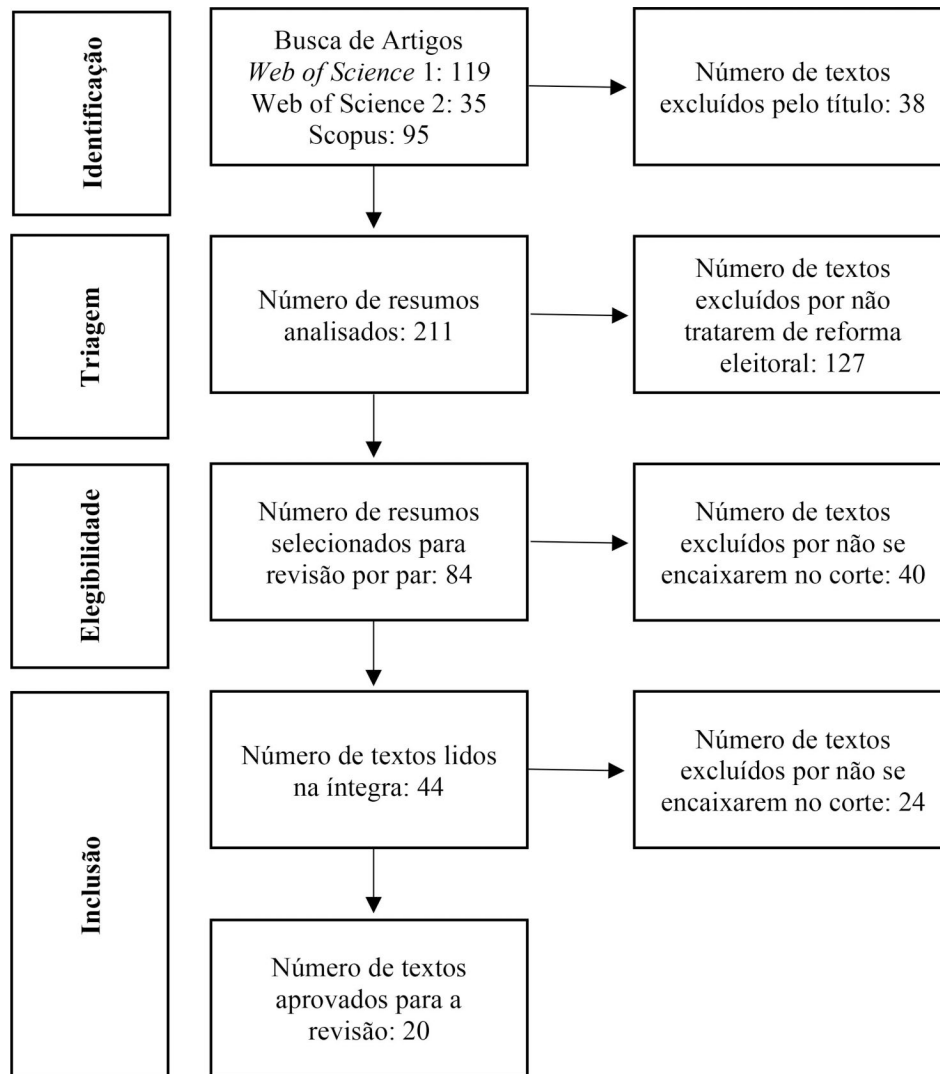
Identificação

Busca de Artigos
Web of Science 1: 119
Web of Science 2: 35
Scopus: 95

Número de textos excluídos pelo título: 38

Triagem

Número de resumos analisados: 211

Número de textos excluídos por não tratarem de reforma eleitoral: 127

Elegibilidade

Número de resumos selecionados para revisão por par: 84

Número de textos excluídos por não se encaixarem no corte: 40

Inclusão

Número de textos lidos na íntegra: 44

Número de textos excluídos por não se encaixarem no corte: 24

Número de textos aprovados para a revisão: 20